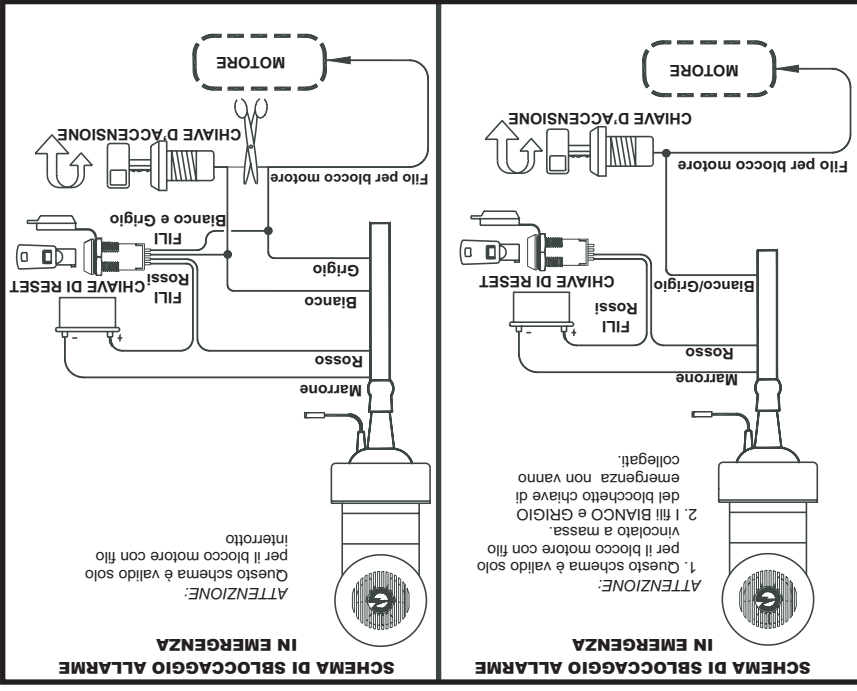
SCHEMA DI SBLOCCAGGIO ALLARME
IN EMERGENZA

ATTENZIONE:
1. Questo schema è valido solo per il blocco motore con filo vincolato a massa.
2. I fili BIANCO e GRIGIO del blocchetto chiave di emergenza non vanno collegati.

MOTORE

CHIAVE D'ACCENSIONE

Filo per blocco motore

CHIAVE DI RESET

FILI Rossi

Bianco/Grigio

Rosso

Marrone

SCHEMA DI SBLOCCAGGIO ALLARME
IN EMERGENZA

ATTENZIONE:
Questo schema è valido solo per il blocco motore con filo interrotto

MOTORE

CHIAVE D'ACCENSIONE

Filo per blocco motore

FILI Bianco e Grigio

CHIAVE DI RESET

FILI Rossi

Grigio

Bianco

Rosso

Marrone